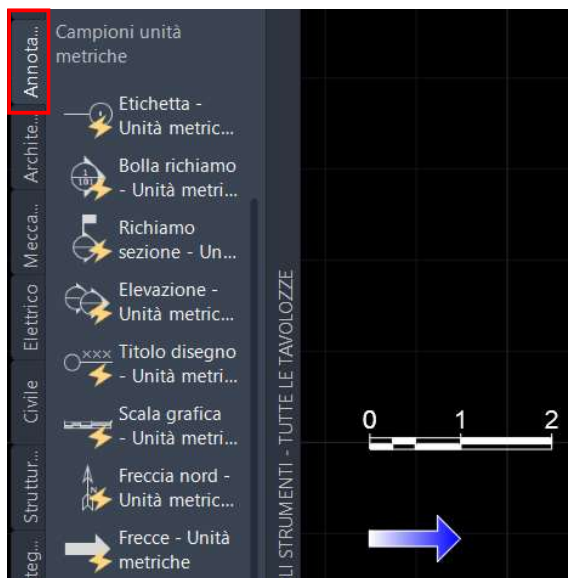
Annota...
Archite...
Mecca...
Elettrico
Civile
Struttur...
teg...

Campioni unità metriche

Etichetta - Unità metric...

Bolla richiamo - Unità metri...

Richiamo sezione - Un...

Elevazione - Unità metric...

Titolo disegno - Unità metri...

Scala grafica - Unità metri...

Freccia nord - Unità metric...

Frecce - Unità metriche

LI STRUMENTI - TUTTE LE TAVOLOZZE

0 1 2